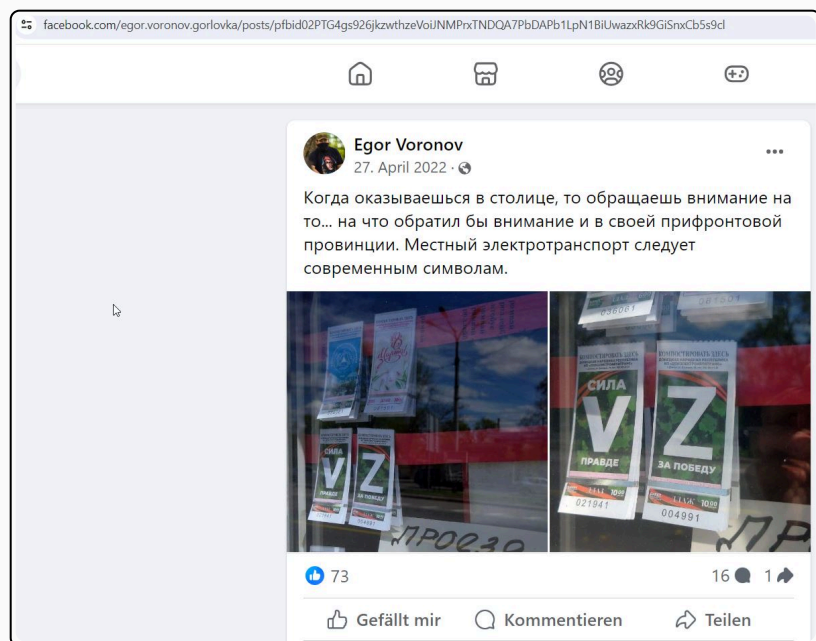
facebook.com/egor.voronov.gorlovka/posts/pfbid02PTG4gs926jkzwthzeVoiJNMPrxTNDQA7PbDAPb1LpN1BiUwazxRk9GiSnxCb5s9cl

Egor Voronov
27. April 2022 ·

Когда оказываешься в столице, то обращаешь внимание на то... на что обратил бы внимание и в своей прифронтовой провинции. Местный электротранспорт следует современным символам.

СИЛА
V
ПРАВДЕ
021941

Z
ЗА ПОБЕДУ
004991

ПРОЕЗД

73
16 1

Gefällt mir
Kommentieren
Teilen